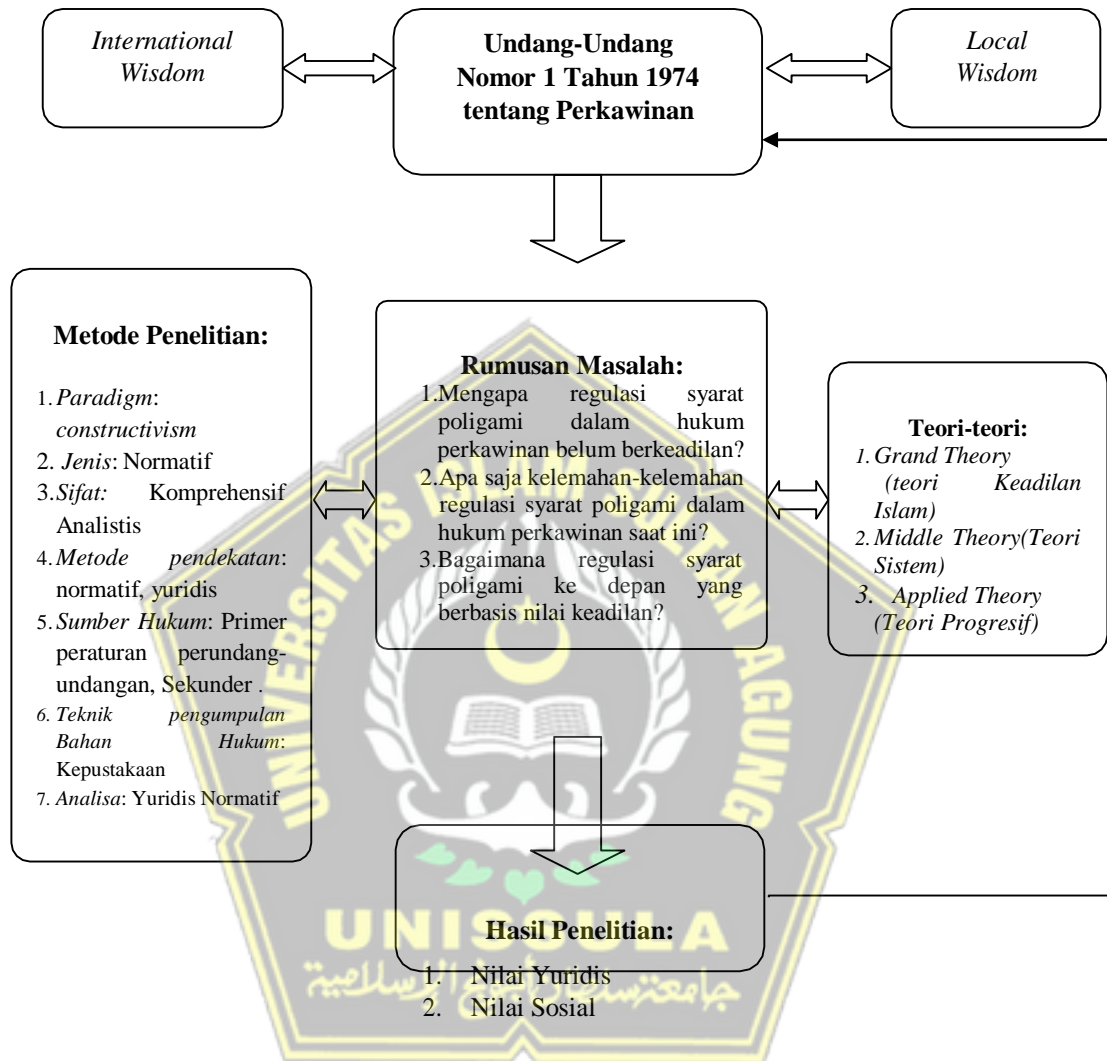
International Wisdom

Undang-Undang Nomor 1 Tahun 1974 tentang Perkawinan

Local Wisdom

Metode Penelitian:

1. Paradigm: constructivism
2. Jenis: Normatif
3. Sifat: Komprehensif Analistis
4. Metode pendekatan: normatif, yuridis
5. Sumber Hukum: Primer peraturan perundang-undangan, Sekunder .
6. Teknik pengumpulan Bahan Hukum: Kepustakaan
7. Analisa: Yuridis Normatif

Rumusan Masalah:
1. Mengapa regulasi syarat poligami dalam hukum perkawinan belum berkeadilan?
2. Apa saja kelemahan-kelemahan regulasi syarat poligami dalam hukum perkawinan saat ini?
3. Bagaimana regulasi syarat poligami ke depan yang berbasis nilai keadilan?

Teori-teori:
1. Grand Theory (teori Keadilan Islam)
2. Middle Theory(Teori Sistem)
3. Applied Theory (Teori Progresif)

Hasil Penelitian:
1. Nilai Yuridis
2. Nilai Sosial

UNISSULA
جامعة سلطان أجونج الإسلامية